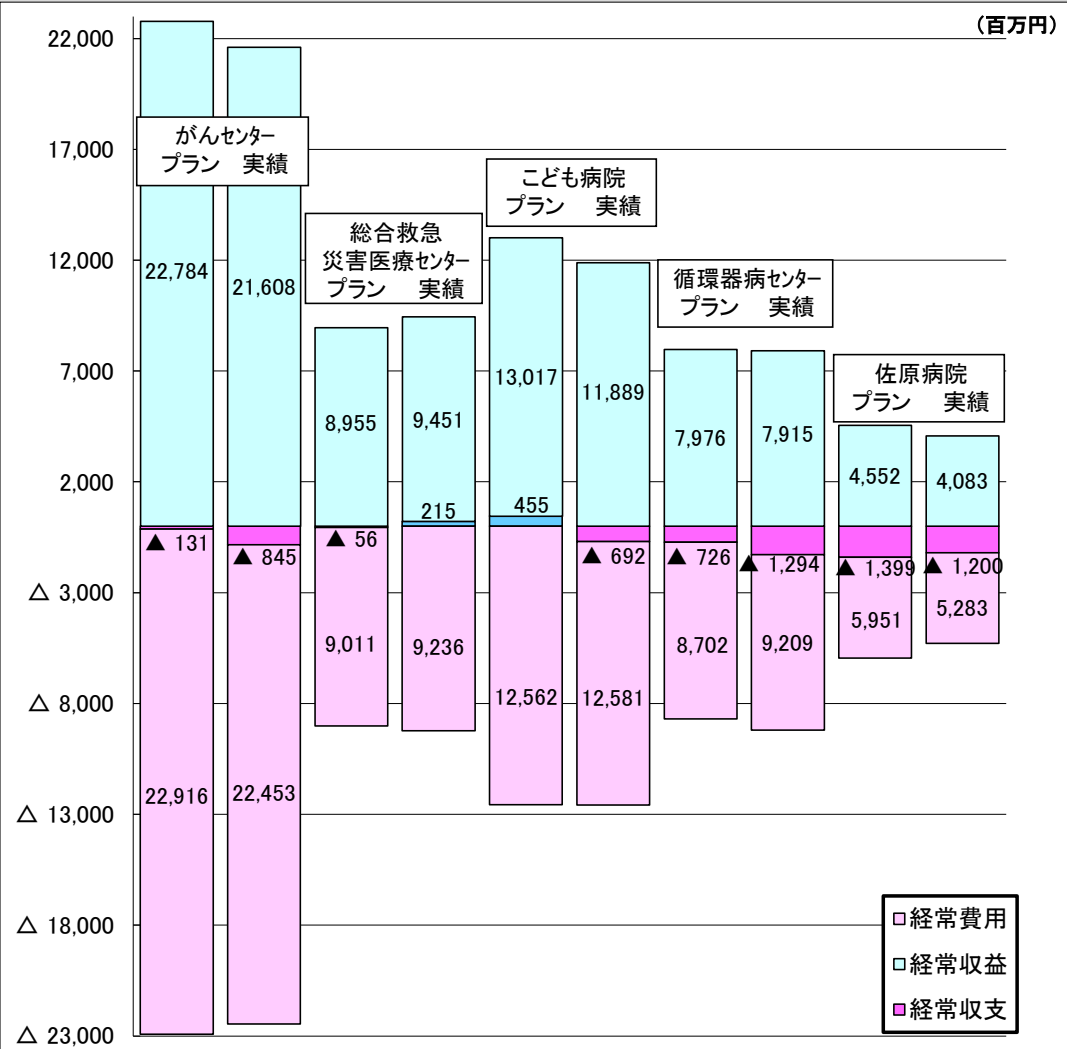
(百万円)

22,000
17,000
12,000
7,000
2,000
△ 3,000
△ 8,000
△ 13,000
△ 18,000
△ 23,000

がんセンター
プラン 実績
22,784
21,608
▲ 131
▲ 845
22,916
22,453

総合救急
災害医療センター
プラン 実績
8,955
9,451
215
▲ 56
9,011
9,236

こども病院
プラン 実績
13,017
11,889
455
▲ 692
12,562
12,581

循環器病センター
プラン 実績
7,976
7,915
▲ 726
▲ 1,294
8,702
9,209

佐原病院
プラン 実績
4,552
4,083
▲ 1,399
▲ 1,200
5,951
5,283

経常費用
経常収益
経常収支